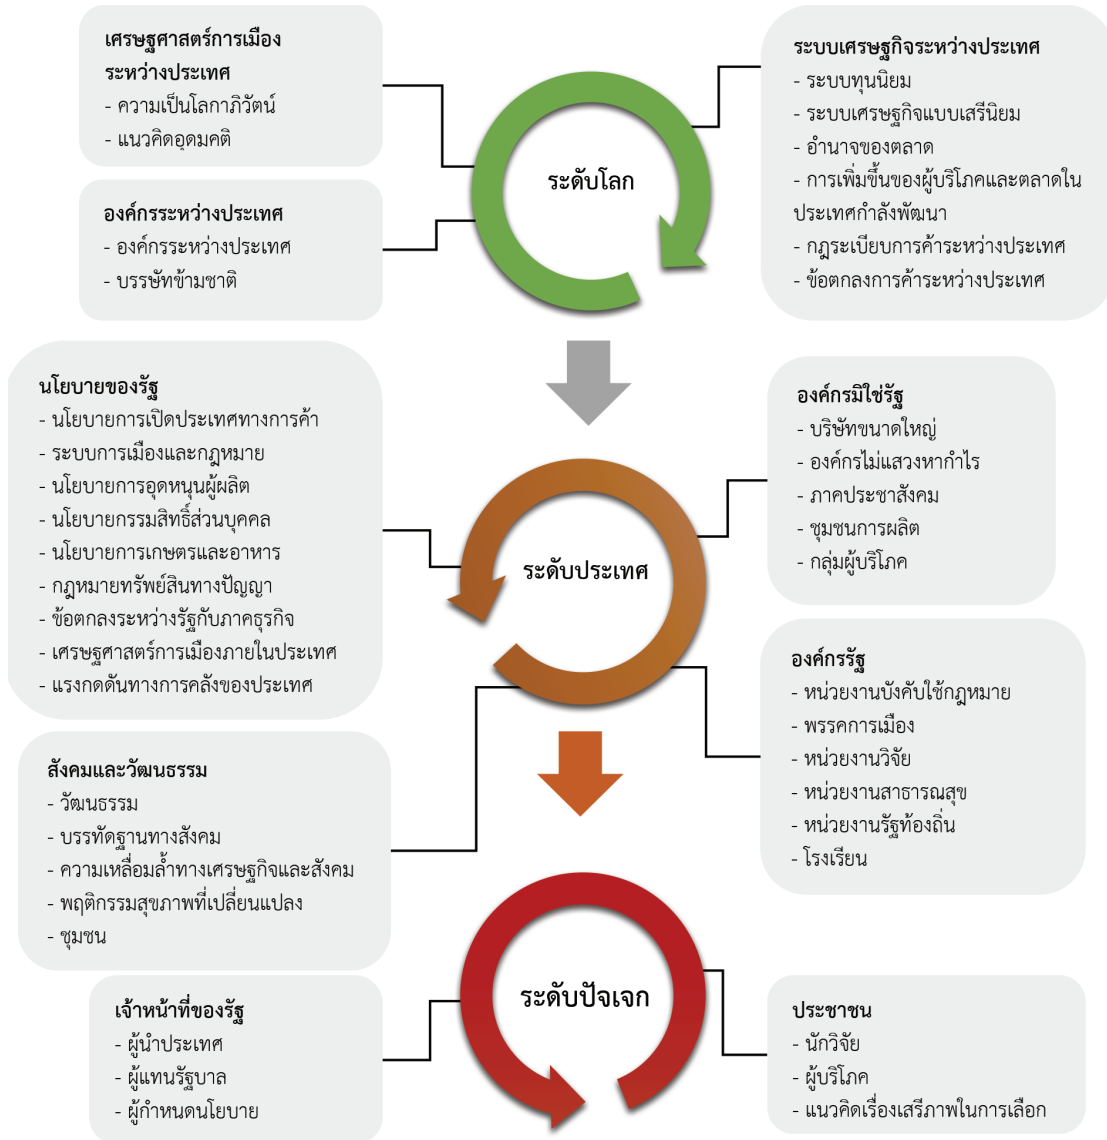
เศรษฐศาสตร์การเมืองระหว่างประเทศ
- ความเป็นโลกาภิวัตน์
- แนวคิดอุดมคติ

องค์กรระหว่างประเทศ
- องค์กรระหว่างประเทศ
- บรรษัทข้ามชาติ

ระดับโลก

ระบบเศรษฐกิจระหว่างประเทศ
- ระบบทุนนิยม
- ระบบเศรษฐกิจแบบเสรีนิยม
- อำนาจของตลาด
- การเพิ่มขึ้นของผู้บริโภคและตลาดในประเทศกำลังพัฒนา
- กฎระเบียบการค้าระหว่างประเทศ
- ข้อตกลงการค้าระหว่างประเทศ

นโยบายของรัฐ
- นโยบายการเปิดประเทศทางการค้า
- ระบบการเมืองและกฎหมาย
- นโยบายการอุดหนุนผู้ผลิต
- นโยบายกรรมสิทธิ์ส่วนบุคคล
- นโยบายการเกษตรและอาหาร
- กฎหมายทรัพย์สินทางปัญญา
- ข้อตกลงระหว่างรัฐกับภาคธุรกิจ
- เศรษฐศาสตร์การเมืองภายในประเทศ
- แรงกดดันทางการคลังของประเทศ

ระดับประเทศ

องค์กรมิใช่รัฐ
- บริษัทขนาดใหญ่
- องค์กรไม่แสวงหากำไร
- ภาคประชาสังคม
- ชุมชนการผลิต
- กลุ่มผู้บริโภค

องค์กรรัฐ
- หน่วยงานบังคับใช้กฎหมาย
- พรรคการเมือง
- หน่วยงานวิจัย
- หน่วยงานสาธารณสุข
- หน่วยงานรัฐท้องถิ่น
- โรงเรียน

สังคมและวัฒนธรรม
- วัฒนธรรม
- บรรทัดฐานทางสังคม
- ความเหลื่อมล้ำทางเศรษฐกิจและสังคม
- พฤติกรรมสุขภาพที่เปลี่ยนแปลง
- ชุมชน

เจ้าหน้าที่ของรัฐ
- ผู้นำประเทศ
- ผู้แทนรัฐบาล
- ผู้กำหนดนโยบาย

ระดับปัจเจก

ประชาชน
- นักวิจัย
- ผู้บริโภค
- แนวคิดเรื่องเสรีภาพในการเลือก